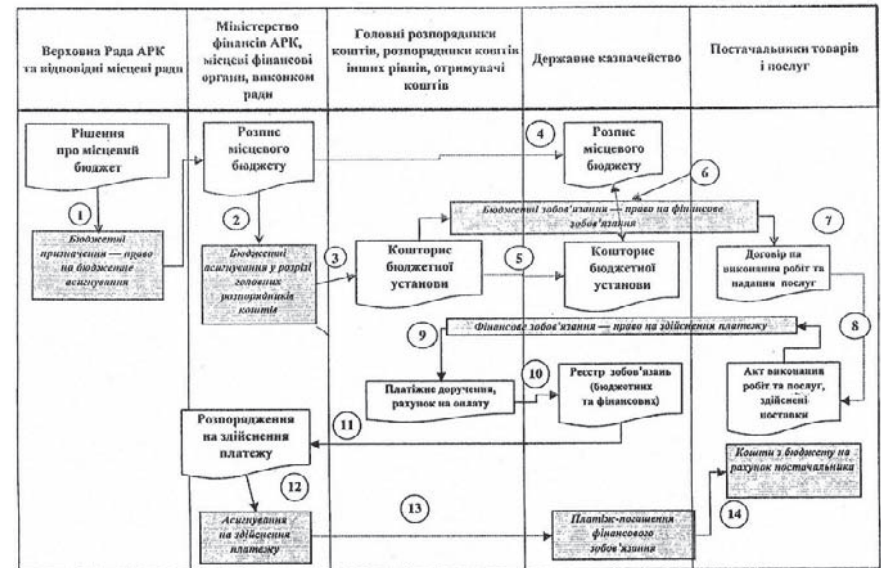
| Верховна Рада АРК та відповідні місцеві ради | Міністерство фінансів АРК, місцеві фінансові органи, виконком ради | Головні розпорядники коштів, розпорядники коштів інших рівнів, отримувачі коштів | Державне казначейство | Постачальники товарів і послуг |
|---|---|---|---|---|

Рішення про місцевий бюджет

1

Бюджетні призначення — право на бюджетне асигнування

Розпис місцевого бюджету

2

Бюджетні асигнування у розрізі головних розпорядників коштів

3

Кошторис бюджетної установи

4

Розпис місцевого бюджету

6

Бюджетні зобов'язання — право на фінансове зобов'язання

5

Кошторис бюджетної установи

7

Договір на виконання робіт та надання послуг

8

9

Фінансове зобов'язання — право на здійснення платежу

Акт виконання робіт та послуг, здійснені поставки

Платіжне доручення, рахунок на оплату

10

Реєстр зобов'язань (бюджетних та фінансових)

11

Розпорядження на здійснення платежу

12

Асигнування на здійснення платежу

13

Платіж-погашення фінансового зобов'язання

14

Кошти з бюджету на рахунок постачальника